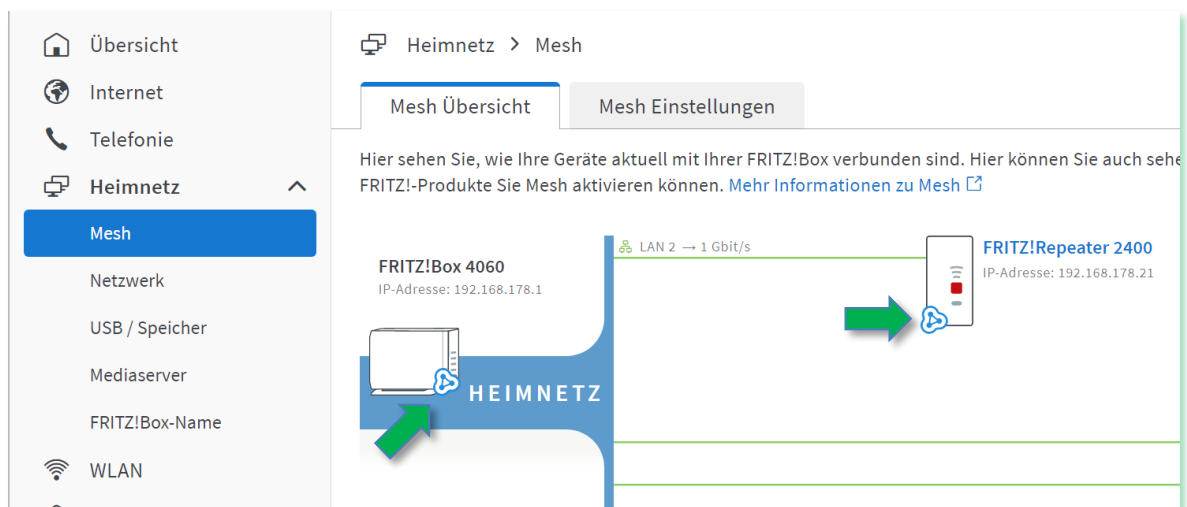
Übersicht
Internet
Telefonie
Heimnetz
Mesh
Netzwerk
USB / Speicher
Mediaserver
FRITZ!Box-Name
WLAN

Heimnetz > Mesh

Mesh Übersicht
Mesh Einstellungen

Hier sehen Sie, wie Ihre Geräte aktuell mit Ihrer FRITZ!Box verbunden sind. Hier können Sie auch sehe
FRITZ!-Produkte Sie Mesh aktivieren können. Mehr Informationen zu Mesh

LAN 2 → 1 Gbit/s

FRITZ!Box 4060
IP-Adresse: 192.168.178.1

FRITZ!Repeater 2400
IP-Adresse: 192.168.178.21

HEIMNETZ